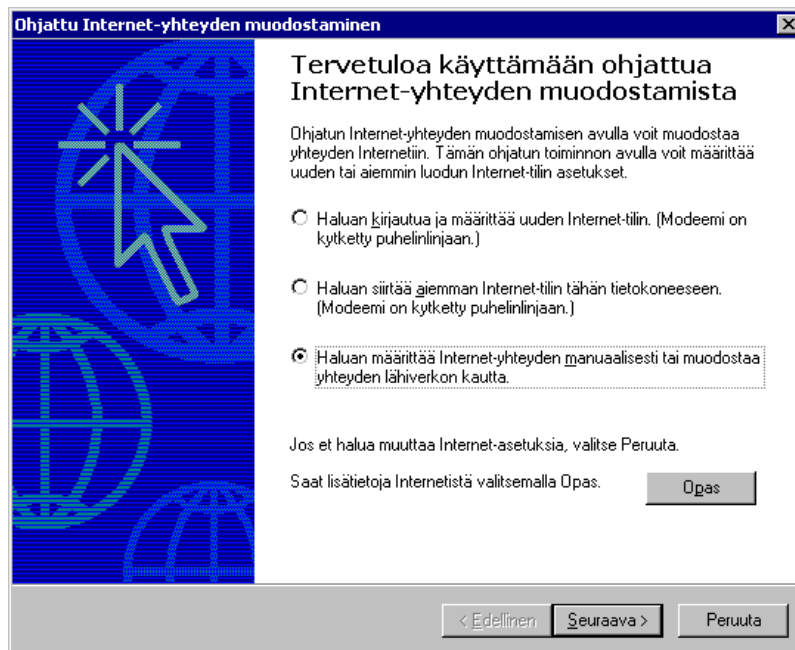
Ohjattu Internet-yhteyden muodostaminen

Tervetuloa käyttämään ohjattua Internet-yhteyden muodostamista

Ohjatun Internet-yhteyden muodostamisen avulla voit muodostaa yhteyden Internetiin. Tämän ohjatun toiminnon avulla voit määrittää uuden tai aiemmin luodun Internet-tilin asetukset.

Haluan kirjautua ja määrittää uuden Internet-tilin. (Modeemi on kytketty puhelinlinjaan.)

Haluan siirtää aiemman Internet-tilin tähän tietokoneeseen. (Modeemi on kytketty puhelinlinjaan.)

Haluan määrittää Internet-yhteyden manuaalisesti tai muodostaa yhteyden lähiverkon kautta.

Jos et halua muuttaa Internet-asetuksia, valitse Peruuta.

Saat lisätietoja Internetistä valitsemalla Opas.

Opas

< Edellinen Seuraava > Peruuta